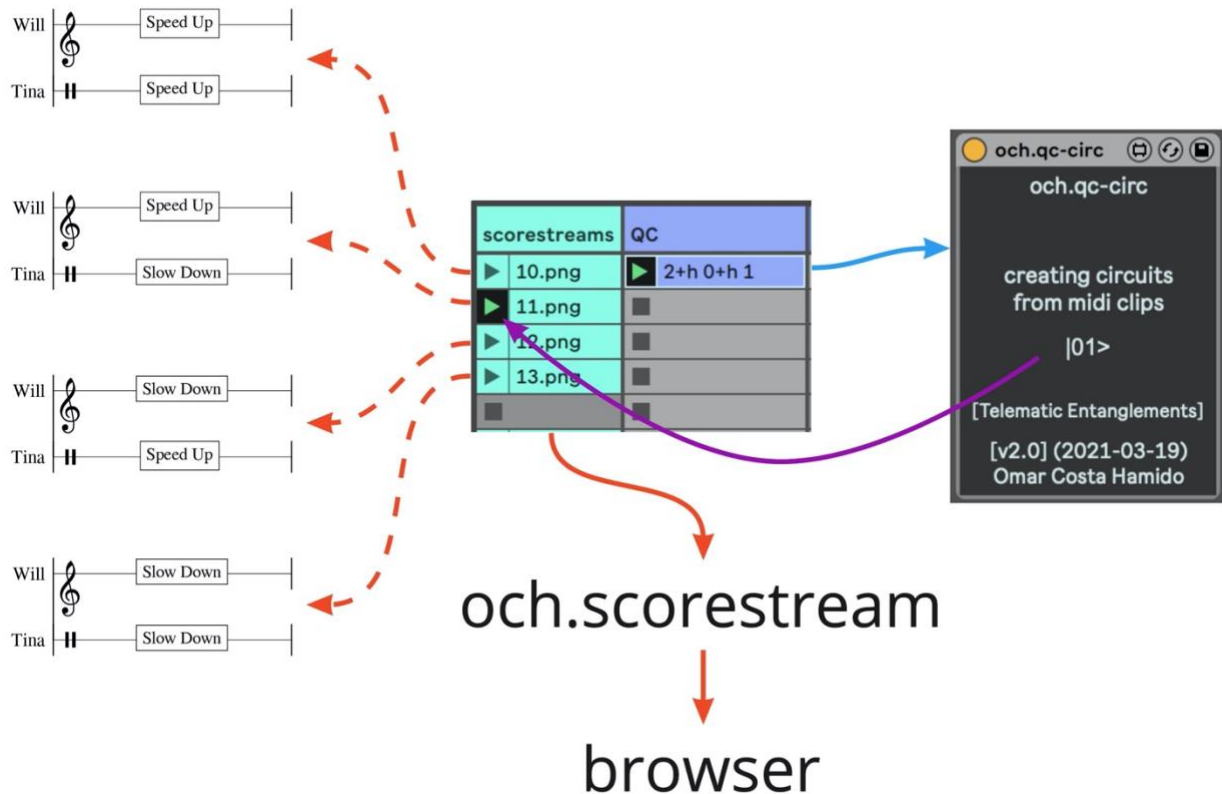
Will Speed Up
Tina Speed Up

Will Speed Up
Tina Slow Down

Will Slow Down
Tina Speed Up

Will Slow Down
Tina Slow Down

| scorestreams | QC |
|---|---|
| 10.png | 2+h 0+h 1 |
| 11.png | |
| 12.png | |
| 13.png | |

och.qc-circ

och.qc-circ

creating circuits from midi clips

|01>

[Telematic Entanglements]

[v2.0] (2021-03-19)
Omar Costa Hamido

och.scorestream

browser